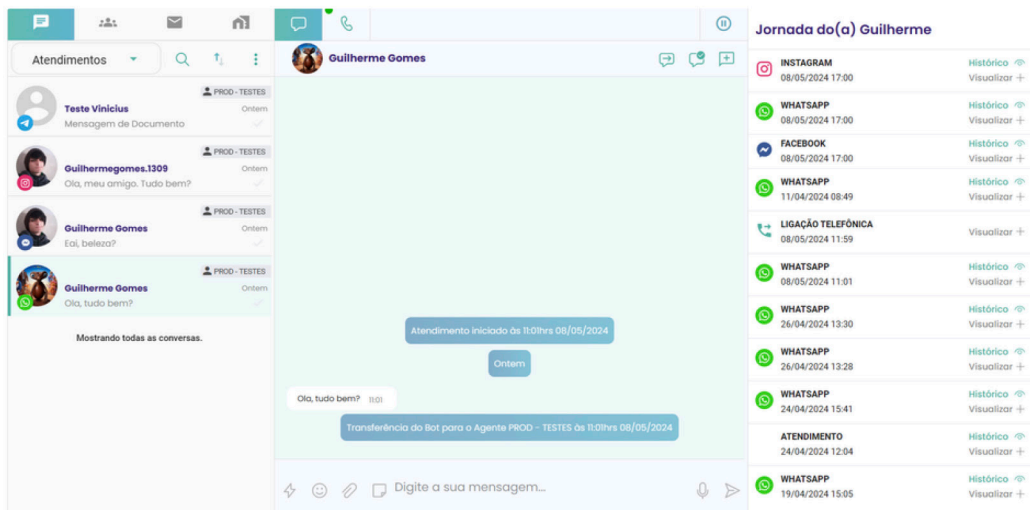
Atendimentos

PROD - TESTES
Teste Vinicius
Ontem
Mensagem de Documento

PROD - TESTES
Guilhermegomes.1309
Ontem
Ola, meu amigo. Tudo bem?

PROD - TESTES
Guilherme Gomes
Ontem
Eai, beleza?

PROD - TESTES
Guilherme Gomes
Ontem
Ola, tudo bem?

Mostrando todas as conversas.

Guilherme Gomes

Atendimento iniciado às 11:01hrs 08/05/2024

Ontem

Ola, tudo bem? 11:01

Transferência do Bot para o Agente PROD - TESTES às 11:01hrs 08/05/2024

Digite a sua mensagem...

Jornada do(a) Guilherme

INSTAGRAM
08/05/2024 17:00
Histórico
Visualizar

WHATSAPP
08/05/2024 17:00
Histórico
Visualizar

FACEBOOK
08/05/2024 17:00
Histórico
Visualizar

WHATSAPP
11/04/2024 08:49
Histórico
Visualizar

LIGAÇÃO TELEFÔNICA
08/05/2024 11:59
Visualizar

WHATSAPP
08/05/2024 11:01
Histórico
Visualizar

WHATSAPP
26/04/2024 13:30
Histórico
Visualizar

WHATSAPP
26/04/2024 13:28
Histórico
Visualizar

WHATSAPP
24/04/2024 15:41
Histórico
Visualizar

ATENDIMENTO
24/04/2024 12:04
Histórico
Visualizar

WHATSAPP
19/04/2024 15:05
Histórico
Visualizar